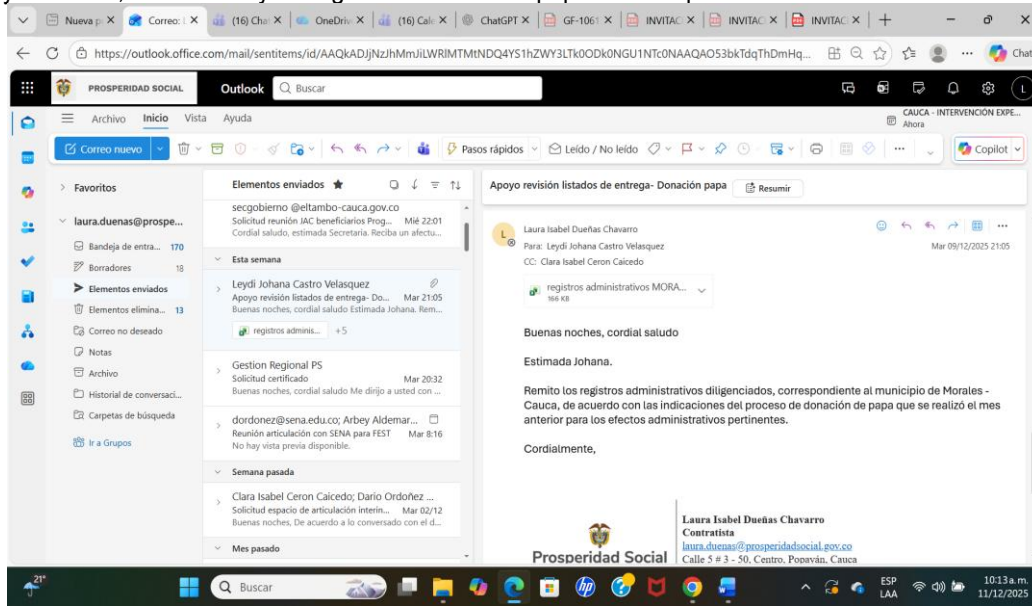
Nueva p | Correo: | (16) Cha | OneDriv | (16) Cale | ChatGPT | GF-1061 | INVITAC | INVITAC | INVITAC

https://outlook.office.com/mail/sentitems/id/AAQkADJjNzJhMmJiLWRlMTMtNDQ4YS1hZWY3LTk0ODk0NGU1NTc0NAAQAO53bkTdqThDmHq...

PROSPERIDAD SOCIAL | Outlook | Buscar

CAUCA - INTERVENCIÓN EXPE... Ahora

Archivo | Inicio | Vista | Ayuda

Correo nuevo | Pasos rápidos | Leído / No leído | Copilot

Favoritos
laura.duenas@prospe...
Bandeja de entra... 170
Borradores 18
Elementos enviados
Elementos elimina... 13
Correo no deseado
Notas
Archivo
Historial de conversaci...
Carpetas de búsqueda
Ir a Grupos

Elementos enviados

secgobierno @eltambo-cauca.gov.co
Solicitud reunión JAC beneficiarios Prog... Mié 22:01
Cordial saludo, estimada Secretaria. Reciba un afectu...

Esta semana

Leydi Johana Castro Velasquez
Apoyo revisión listados de entrega- Do... Mar 21:05
Buenas noches, cordial saludo Estimada Johana. Rem...
registros adminis... +5

Gestion Regional PS
Solicitud certificado Mar 20:32
Buenas noches, cordial saludo Me dirijo a usted con ...

dordonez@sena.edu.co; Arbey Aldemar...
Reunión articulación con SENA para FEST Mar 8:16
No hay vista previa disponible.

Semana pasada

Clara Isabel Ceron Caicedo; Dario Ordoñez ...
Solicitud espacio de articulación interin... Mar 02/12
Buenas noches, De acuerdo a lo conversado con el d...

Mes pasado

Apoyo revisión listados de entrega- Donación papa | Resumir

Laura Isabel Dueñas Chavarro
Para: Leydi Johana Castro Velasquez
CC: Clara Isabel Ceron Caicedo
Mar 09/12/2025 21:05

registros administrativos MORA...
166 KB

Buenas noches, cordial saludo

Estimada Johana.

Remito los registros administrativos diligenciados, correspondiente al municipio de Morales - Cauca, de acuerdo con las indicaciones del proceso de donación de papa que se realizó el mes anterior para los efectos administrativos pertinentes.

Cordialmente,

Prosperidad Social

Laura Isabel Dueñas Chavarro
Contratista
laura.duenas@prosperidadsocial.gov.co
Calle 5 # 3 - 50, Centro, Popayán, Cauca

21°
Buscar
ESP LAA
10:13 a. m.
11/12/2025